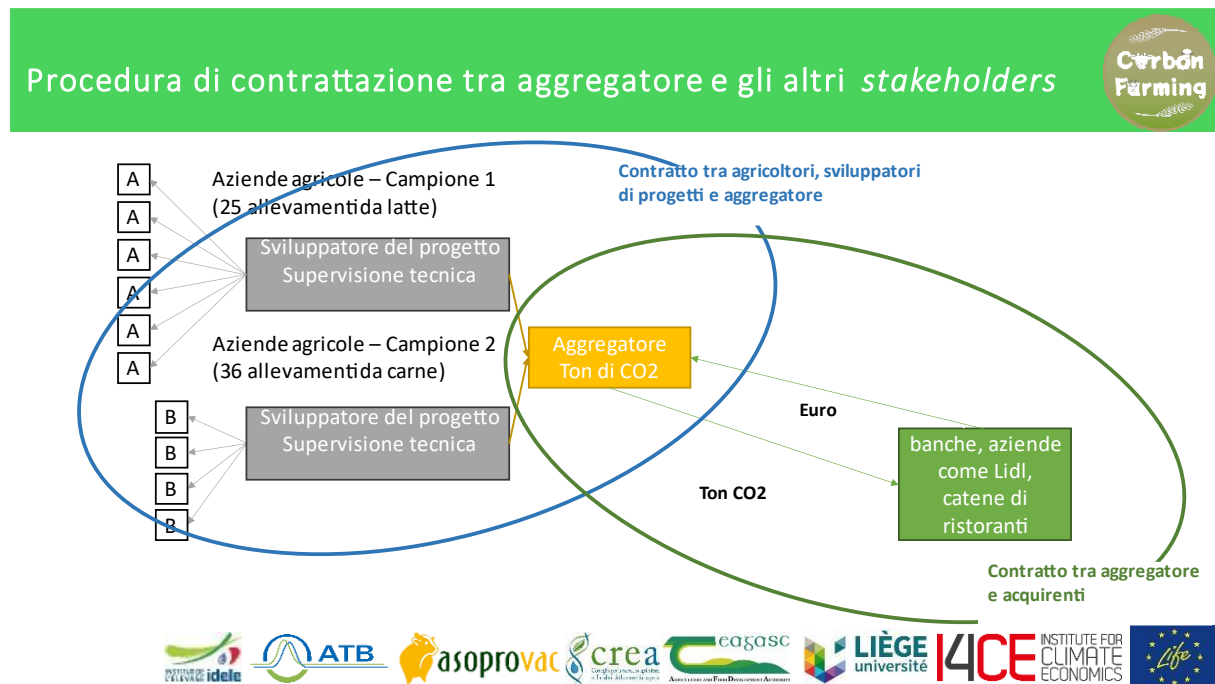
Procedura di contrattazione tra aggregatore e gli altri *stakeholders*

Carbon Farming

A
A
A
A
A
A

Aziende agricole – Campione 1
(25 allevamentida latte)

Sviluppatore del progetto
Supervisione tecnica

Aziende agricole – Campione 2
(36 allevamentida carne)

B
B
B
B

Sviluppatore del progetto
Supervisione tecnica

Contratto tra agricoltori, sviluppatori di progetti e aggregatore

Aggregatore
Ton di CO2

Euro

Ton CO2

banche, aziende come Lidl, catene di ristoranti

Contratto tra aggregatore e acquirenti

idele ATB asoprovac crea Teagasc LIÈGE université I4CE INSTITUTE FOR CLIMATE ECONOMICS Life